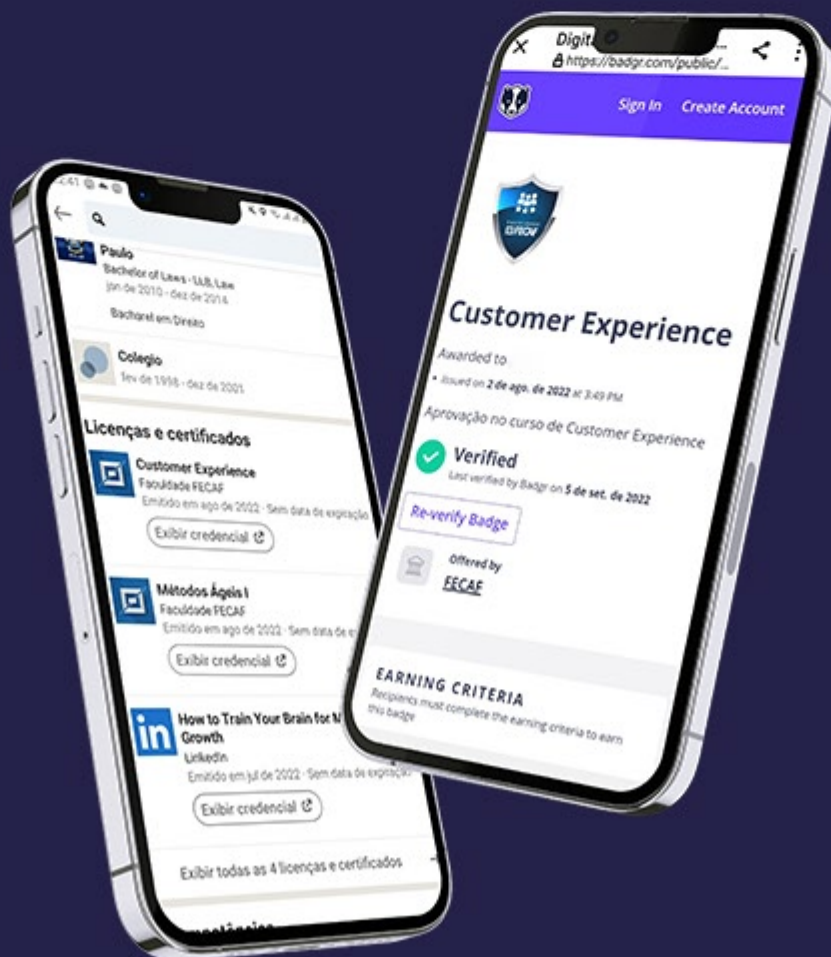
2:41

Paulo
Bachelor of Laws - LLB, Law
jan de 2010 - dez de 2014
Bacharel em Direito

Colegio
fev de 1998 - dez de 2001

Licenças e certificados

Customer Experience
Faculdade FECAF
Emitido em ago de 2022 · Sem data de expiração
Exibir credencial

Métodos Ágeis I
Faculdade FECAF
Emitido em ago de 2022 · Sem data de e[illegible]
Exibir credencial

in
How to Train Your Brain for M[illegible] Growth
LinkedIn
Emitido em jul de 2022 · Sem data de expiração
Exibir credencial

Exibir todas as 4 licenças e certificados

Digit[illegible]
https://badgr.com/public/...

Sign In
Create Account

Customer Experience
Awarded to
• Issued on 2 de ago. de 2022 at 3:49 PM
Aprovação no curso de Customer Experience
Verified
Last verified by Badgr on 5 de set. de 2022
Re-verify Badge
Offered by
FECAF

EARNING CRITERIA
Recipients must complete the earning criteria to earn this badge